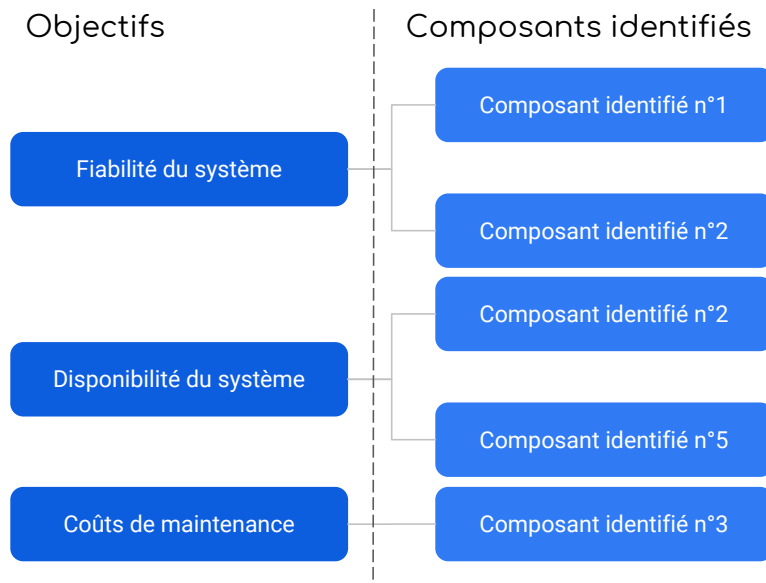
Objectifs

Composants identifiés

Fiabilité du système

Composant identifié n°1

Composant identifié n°2

Disponibilité du système

Composant identifié n°2

Composant identifié n°5

Coûts de maintenance

Composant identifié n°3